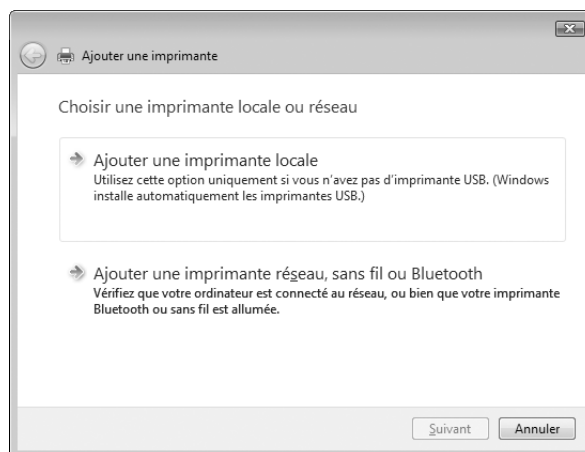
Ajouter une imprimante

Choisir une imprimante locale ou réseau

Ajouter une imprimante locale
Utilisez cette option uniquement si vous n'avez pas d'imprimante USB. (Windows installe automatiquement les imprimantes USB.)

Ajouter une imprimante réseau, sans fil ou Bluetooth
Vérifiez que votre ordinateur est connecté au réseau, ou bien que votre imprimante Bluetooth ou sans fil est allumée.

Suivant
Annuler